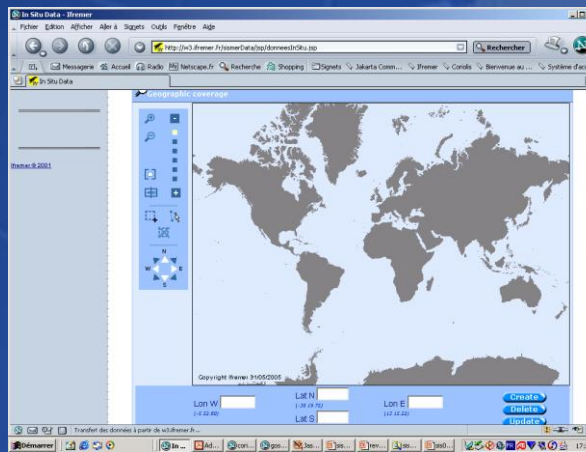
In Situ Data - Ifremer

Fichier Edition Afficher Aller à Signets Outils Fenêtre Aide

http://w3.ifremer.fr/isomerData/jsp/donneesInSitu.jsp

Rechercher

Messagerie Accueil Radio Netscape.fr Recherche Shopping Signets Jakarta Comm... Ifremer Coriolis Bienvenue au ... Système d'acc

In Situ Data

Ifremer © 2001

Geographic coverage

N
W E
S

Copyright Ifremer 3/05/2005

Lat N
(-38 (9.75)

Lon W
(-5 22.50)

Lon E
(12 15.22)

Lat S

Create

Delete

Update

Transfert des données à partir de w3.ifremer.fr...

Démarrer

In ...
Ad...
cori...
gos...
Jas...
sis...
rev...
sis...
sis0...

17: